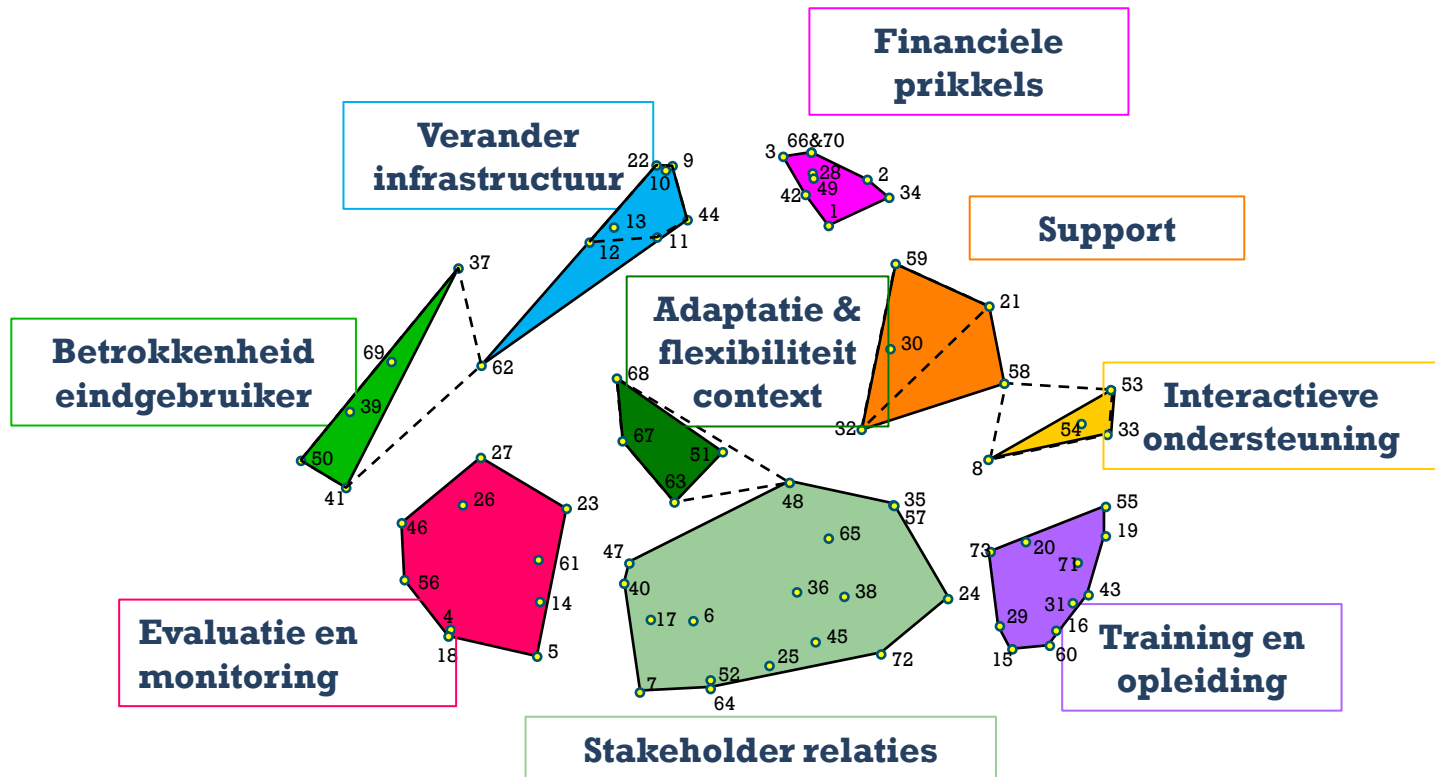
Financiele prikkels

Verander infrastructuur

Support

Adaptatie & flexibiliteit context

Betrokkenheid eindgebruiker

Interactieve ondersteuning

Evaluatie en monitoring

Training en opleiding

Stakeholder relaties

3 66&70 28 49 2 42 34 1

22 9 10 44 13 11 12

37 69 39 62 50 41

59 21 30 58 32 53 54 33 8

68 67 51 63 48

27 26 23 46 61 56 14 4 18 5

35 57 47 65 40 36 38 24 17 6 45 25 72 52 7 64

55 19 73 20 71 43 31 29 16 15 60